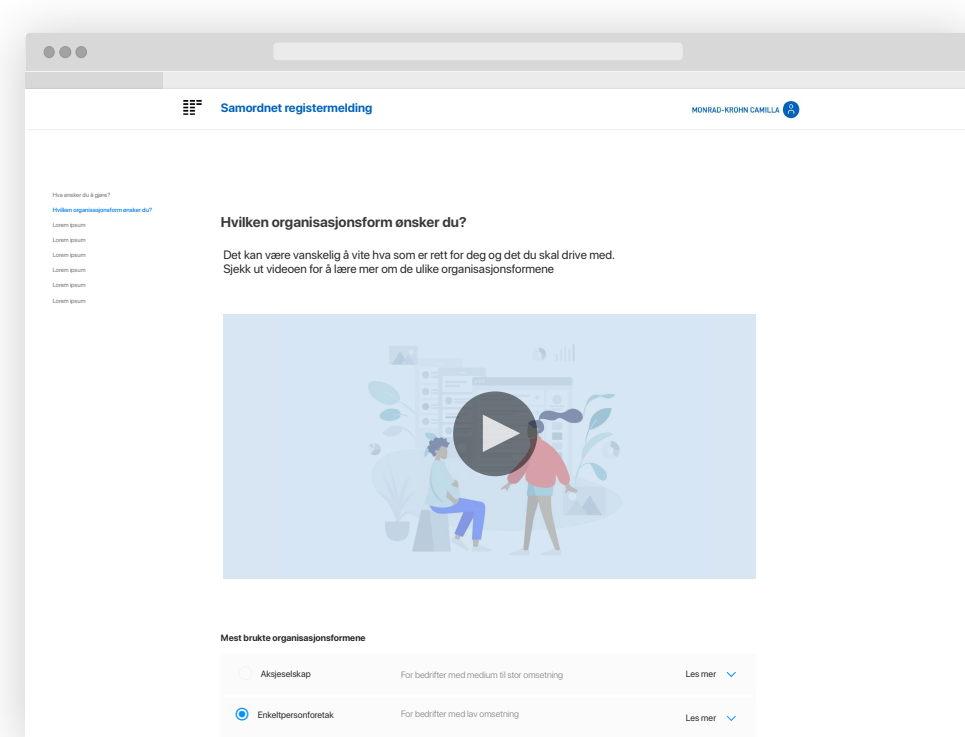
Samordnet registermelding

MONRAD-KROHN CAMILLA

Hva ønsker du å gjøre?
Hvilken organisasjonsform ønsker du?
Lorem ipsum
Lorem ipsum
Lorem ipsum
Lorem ipsum
Lorem ipsum
Lorem ipsum

Hvilken organisasjonsform ønsker du?

Det kan være vanskelig å vite hva som er rett for deg og det du skal drive med.
Sjekk ut videoen for å lære mer om de ulike organisasjonsformene

Mest brukte organisasjonsformene

Aksjeselskap For bedrifter med medium til stor omsetning Les mer

Enkeltpersonforetak For bedrifter med lav omsetning Les mer